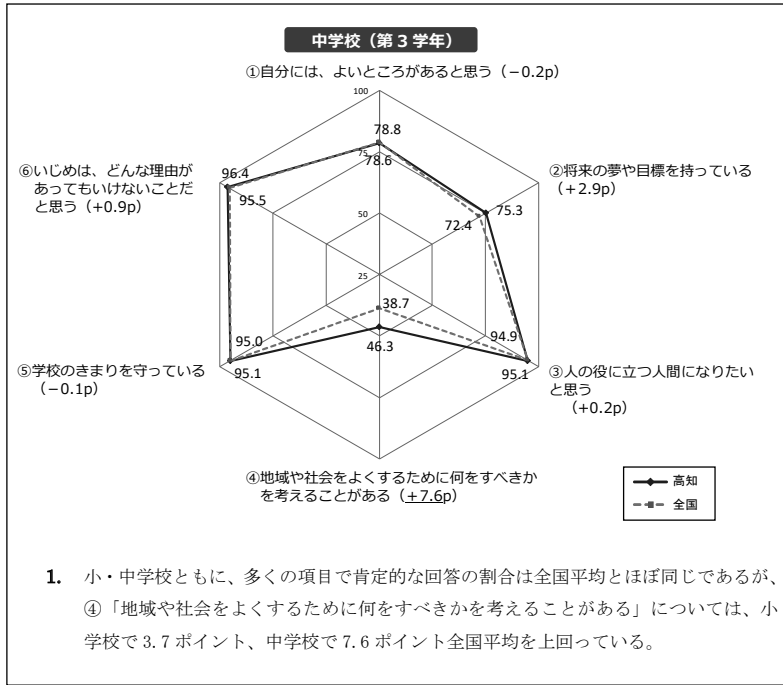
中学校（第３学年）

①自分には、よいところがあると思う（－0.2p）

100

75

50

25

78.8

78.6

②将来の夢や目標を持っている（+2.9p）

75.3

72.4

③人の役に立つ人間になりたいと思う（+0.2p）

94.9

95.1

④地域や社会をよくするために何をすべきかを考えることがある（+7.6p）

38.7

46.3

⑤学校のきまりを守っている（－0.1p）

95.0

95.1

⑥いじめは、どんな理由があってもいけないことだと思う（+0.9p）

96.4

95.5

高知

全国

1. 小・中学校ともに、多くの項目で肯定的な回答の割合は全国平均とほぼ同じであるが、④「地域や社会をよくするために何をすべきかを考えることがある」については、小学校で 3.7 ポイント、中学校で 7.6 ポイント全国平均を上回っている。